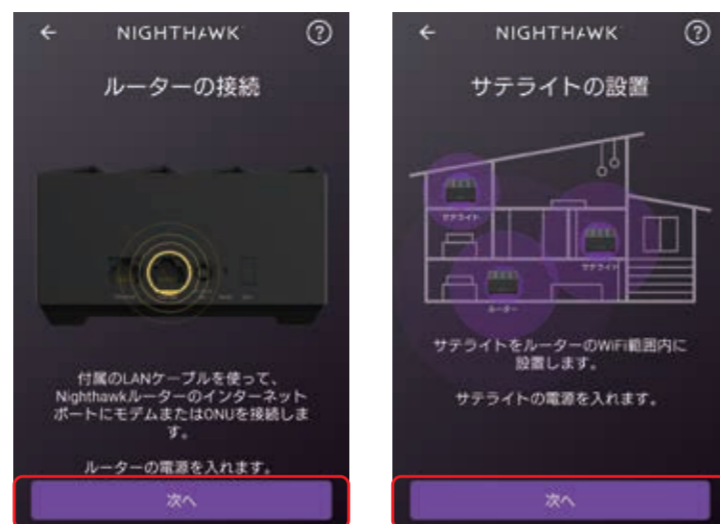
NIGHTHAWK

ルーターの接続

付属のLANケーブルを使って、Nighthawkルーターのインターネットポートにモデムまたは0NUを接続します。

ルーターの電源を入れます。

次へ

NIGHTHAWK

サテライトの設置

サテライト

サテライト

ルーター

サテライトをルーターのWiFi範囲内に設置します。

サテライトの電源を入れます。

次へ